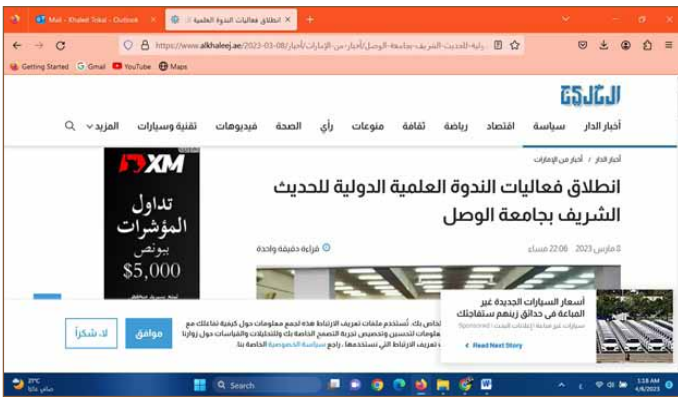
Mail - Khaled Tokal - Outlook
انطلاق فعاليات الندوة العلمية
https://www.alkhaleej.ae/2023-03-08/أخبار-من-الإمارات/...رانية-للحديث-الشريف-بجامعة-الوصل
Getting Started Gmail YouTube Maps

الخليج

أخبار الدار سياسة اقتصاد رياضة ثقافة منوعات رأي الصحة فيديوهات تقنية وسيارات المزيد

أخبار الدار > أخبار من الإمارات

انطلاق فعاليات الندوة العلمية الدولية للحديث الشريف بجامعة الوصل

8 مارس 2023 22:06 مساء
قراءة دقيقة واحدة

XM
تداول المؤشرات
بونص
$5,000

أسعار السيارات الجديدة غير المباعة في حدائق زينهم ستفاجئك
سيارات غير مباعة | إعلانات البحث | Sponsored
Head Next Story

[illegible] خاص بك. تستخدم ملفات تعريف الارتباط هذه لجمع معلومات حول كيفية تفاعلك مع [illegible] معلومات لتحسين وتخصيص تجربة التصفح الخاصة بك والتحليلات والقياسات حول زوارنا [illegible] تعريف الارتباط التي نستخدمها، راجع سياسة الخصوصية الخاصة بنا
موافق
لا، شكراً

23°C
صافٍ غالباً
Search
1:18 AM
4/6/2023